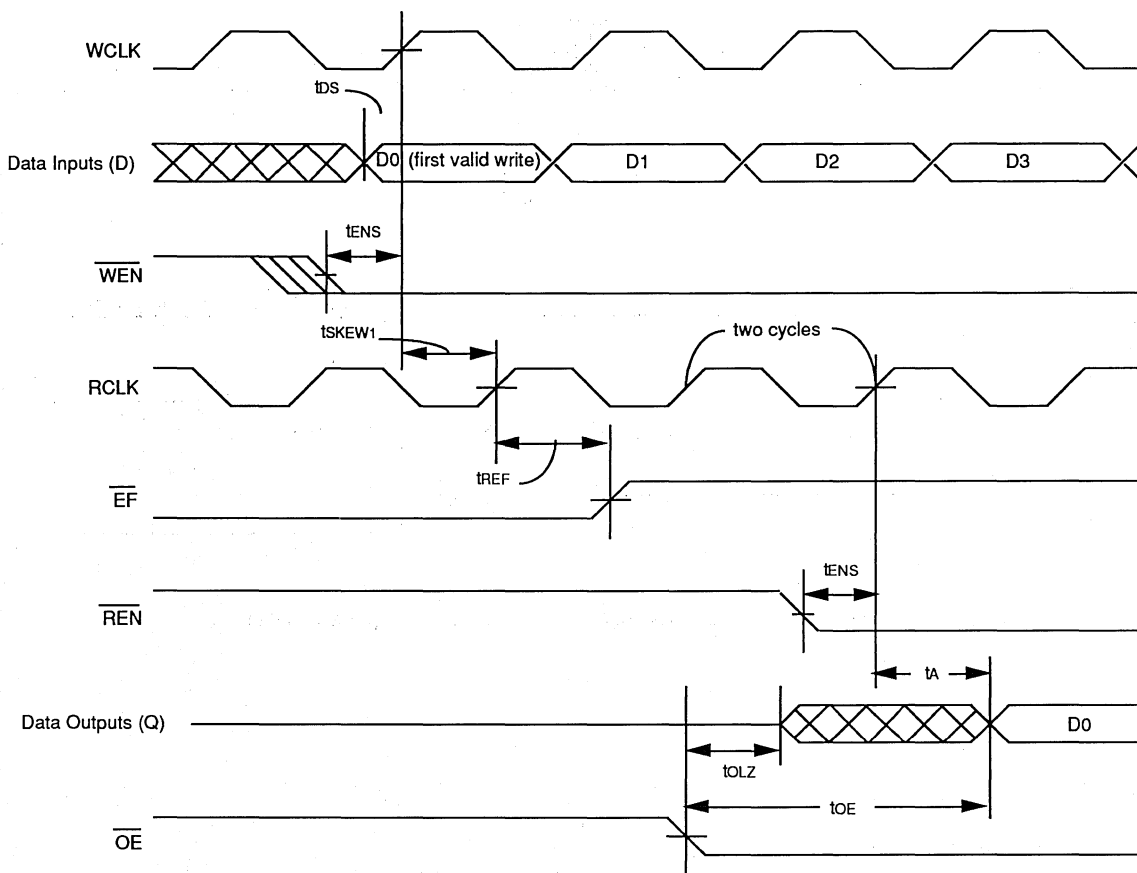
WCLK

tDS

Data Inputs (D)

D0 (first valid write)

D1

D2

D3

tENS

$\overline{WEN}$

tSKEW1

two cycles

RCLK

tREF

$\overline{EF}$

tENS

$\overline{REN}$

tA

Data Outputs (Q)

D0

tOLZ

tOE

$\overline{OE}$